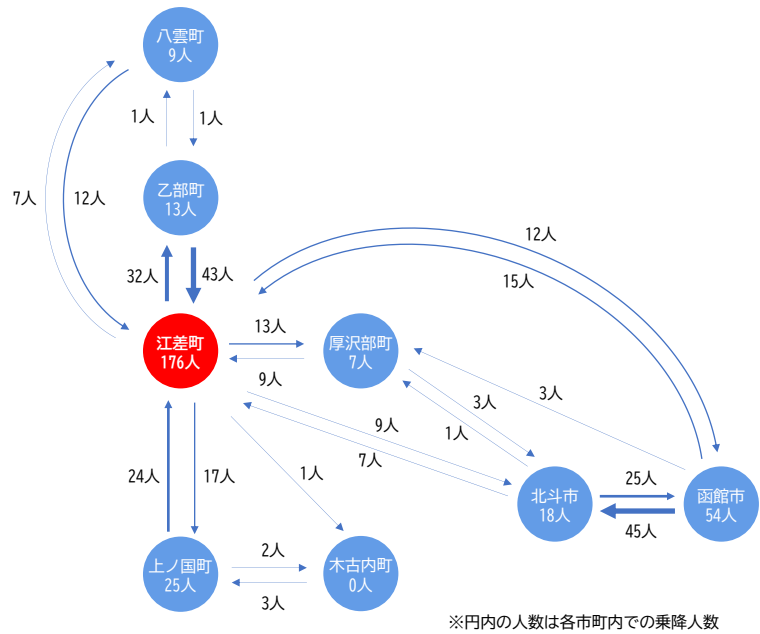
八雲町
9人

1人
1人

7人
12人

乙部町
13人

32人
43人

12人
15人

江差町
176人

13人
9人

厚沢部町
7人

3人
3人
1人
9人
7人

1人

24人
17人

北斗市
18人

25人
45人

函館市
54人

上ノ国町
25人

2人
3人

木古内町
0人

※円内の人数は各市町内での乗降人数